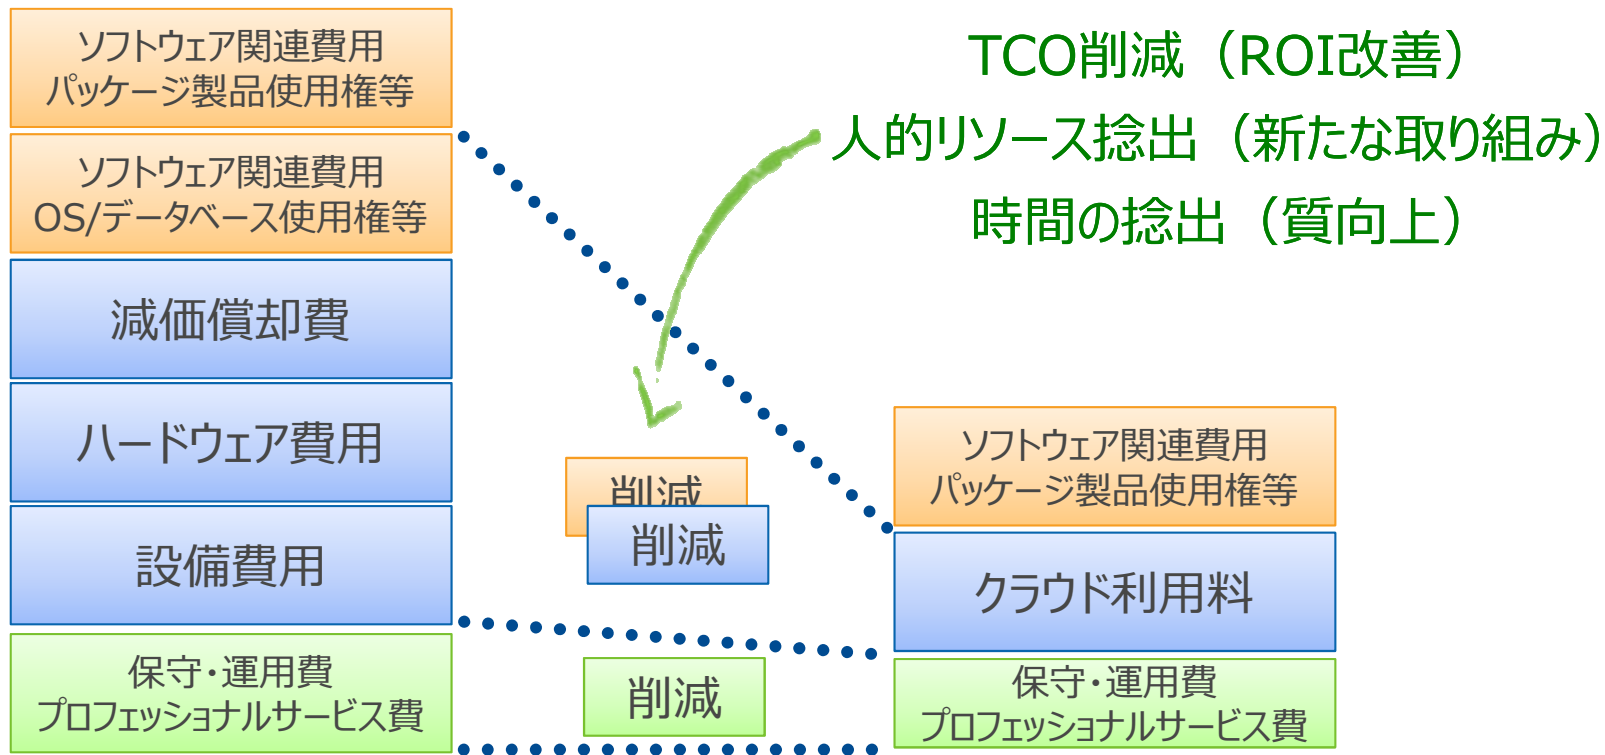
ソフトウェア関連費用
パッケージ製品使用権等

ソフトウェア関連費用
OS/データベース使用権等

減価償却費

ハードウェア費用

設備費用

保守・運用費
プロフェッショナルサービス費

TCO削減（ROI改善）
人的リソース捻出（新たな取り組み）
時間の捻出（質向上）

削減

削減

削減

ソフトウェア関連費用
パッケージ製品使用権等

クラウド利用料

保守・運用費
プロフェッショナルサービス費